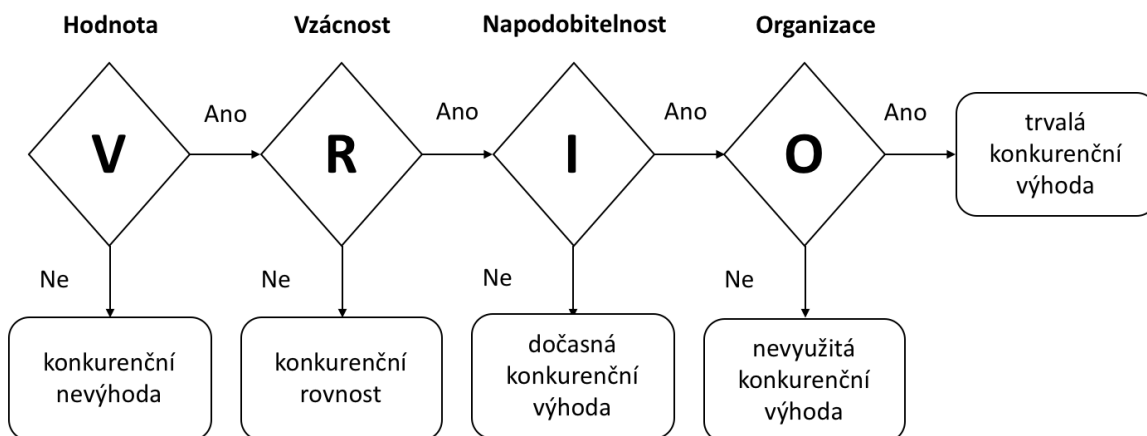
Hodnota
Vzácnost
Napodobitelnost
Organizace

V
Ano
R
Ano
I
Ano
O
Ano
trvalá konkurenční výhoda

Ne
konkurenční nevýhoda

Ne
konkurenční rovnost

Ne
dočasná konkurenční výhoda

Ne
nevyužitá konkurenční výhoda